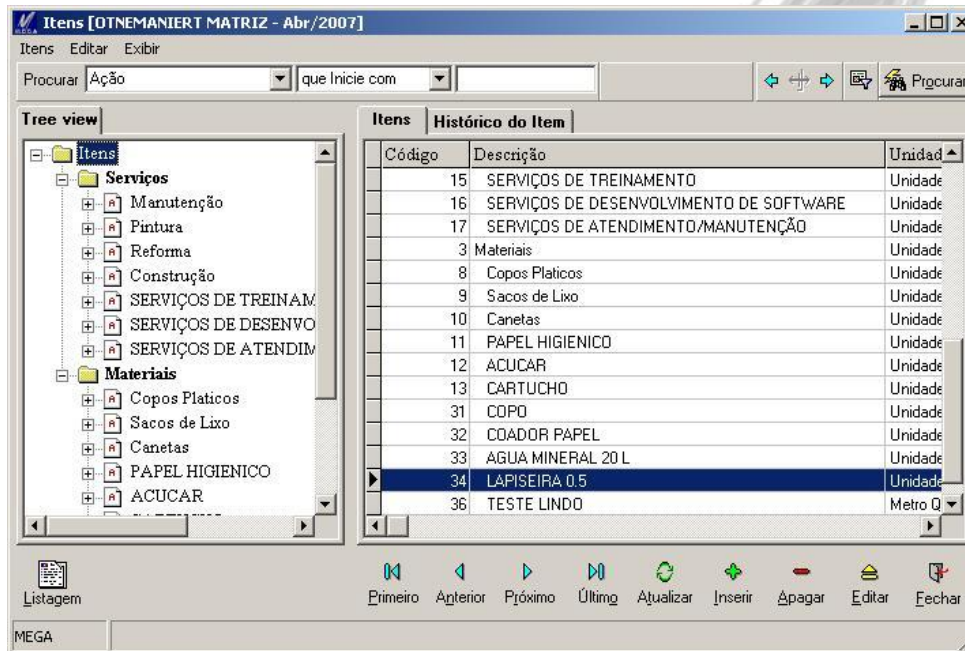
Itens [OTNEMANIERT MATRIZ - Abr/2007]

Itens Editar Exibir

Procurar Ação que Inicie com

Procurar

Tree view

Itens
Serviços
Manutenção
Pintura
Reforma
Construção
SERVIÇOS DE TREINAM
SERVIÇOS DE DESENVO
SERVIÇOS DE ATENDIM
Materiais
Copos Platicos
Sacos de Lixo
Canetas
PAPEL HIGIENICO
ACUCAR

Itens | Histórico do Item

| Código | Descrição | Unidad |
|---|---|---|
| 15 | SERVIÇOS DE TREINAMENTO | Unidade |
| 16 | SERVIÇOS DE DESENVOLVIMENTO DE SOFTWARE | Unidade |
| 17 | SERVIÇOS DE ATENDIMENTO/MANUTENÇÃO | Unidade |
| 3 | Materiais | Unidade |
| 8 | Copos Platicos | Unidade |
| 9 | Sacos de Lixo | Unidade |
| 10 | Canetas | Unidade |
| 11 | PAPEL HIGIENICO | Unidade |
| 12 | ACUCAR | Unidade |
| 13 | CARTUCHO | Unidade |
| 31 | COPO | Unidade |
| 32 | COADOR PAPEL | Unidade |
| 33 | AGUA MINERAL 20 L | Unidade |
| 34 | LAPISEIRA 0.5 | Unidade |
| 36 | TESTE LINDO | Metro Q |

Listagem

Primeiro Anterior Próximo Último Atualizar Inserir Apagar Editar Fechar

MEGA